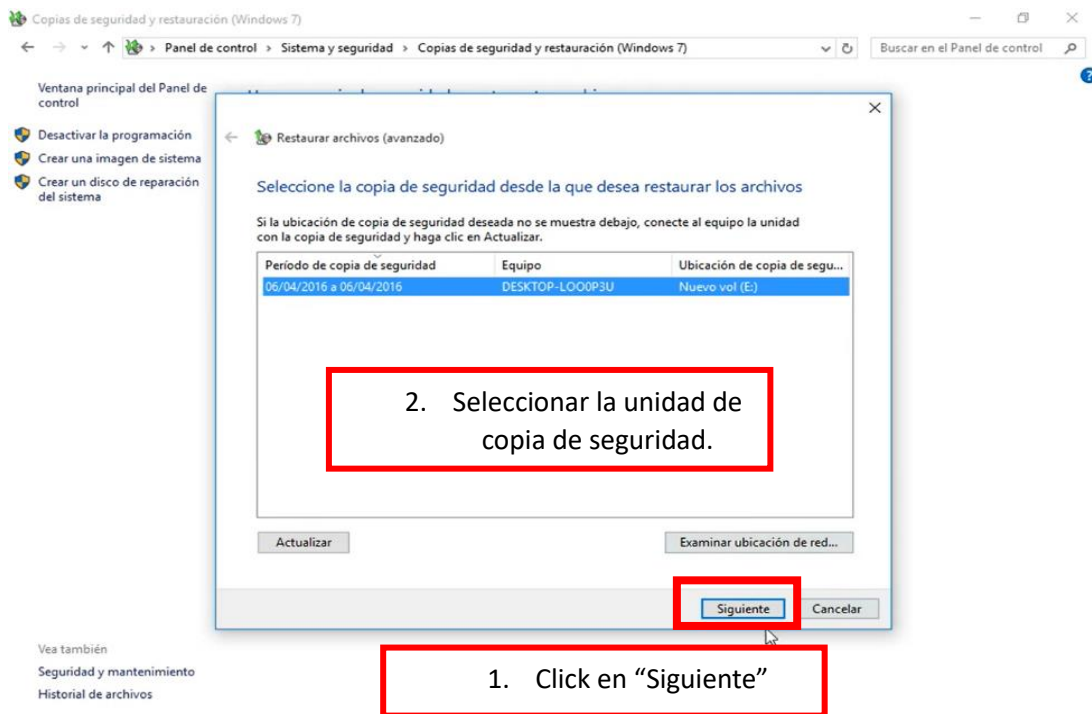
Copias de seguridad y restauración (Windows 7)

Panel de control > Sistema y seguridad > Copias de seguridad y restauración (Windows 7)

Buscar en el Panel de control

Ventana principal del Panel de control

Desactivar la programación

Crear una imagen de sistema

Crear un disco de reparación del sistema

Restaurar archivos (avanzado)

Seleccione la copia de seguridad desde la que desea restaurar los archivos

Si la ubicación de copia de seguridad deseada no se muestra debajo, conecte al equipo la unidad con la copia de seguridad y haga clic en Actualizar.

| Período de copia de seguridad | Equipo | Ubicación de copia de segu... |
|---|---|---|
| 06/04/2016 a 06/04/2016 | DESKTOP-LOO0P3U | Nuevo vol (E:) |

2. Seleccionar la unidad de copia de seguridad.

Actualizar

Examinar ubicación de red...

Siguiente

Cancelar

Vea también

Seguridad y mantenimiento

Historial de archivos

1. Click en “Siguiente”